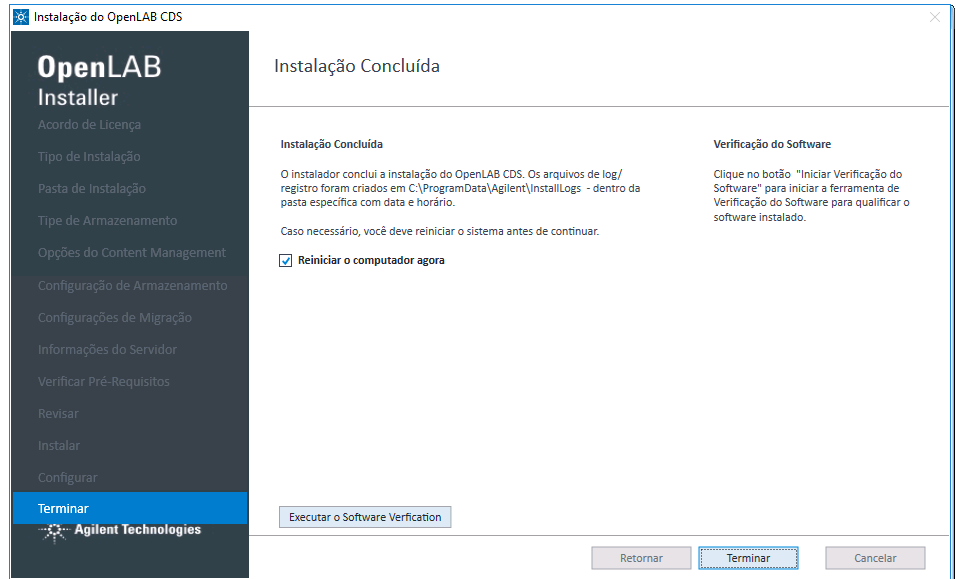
Instalação do OpenLAB CDS

OpenLAB
Installer

Acordo de Licença
Tipo de Instalação
Pasta de Instalação
Tipe de Armazenamento
Opções do Content Management
Configuração de Armazenamento
Configurações de Migração
Informações do Servidor
Verificar Pré-Requisitos
Revisar
Instalar
Configurar
Terminar

Agilent Technologies

Instalação Concluída

Instalação Concluída

O instalador conclui a instalação do OpenLAB CDS. Os arquivos de log/registro foram criados em C:\ProgramData\Agilent\InstallLogs - dentro da pasta específica com data e horário.

Caso necessário, você deve reiniciar o sistema antes de continuar.

Reiniciar o computador agora

Verificação do Software

Clique no botão "Iniciar Verificação do Software" para iniciar a ferramenta de Verificação do Software para qualificar o software instalado.

Executar o Software Verfication

Retornar
Terminar
Cancelar